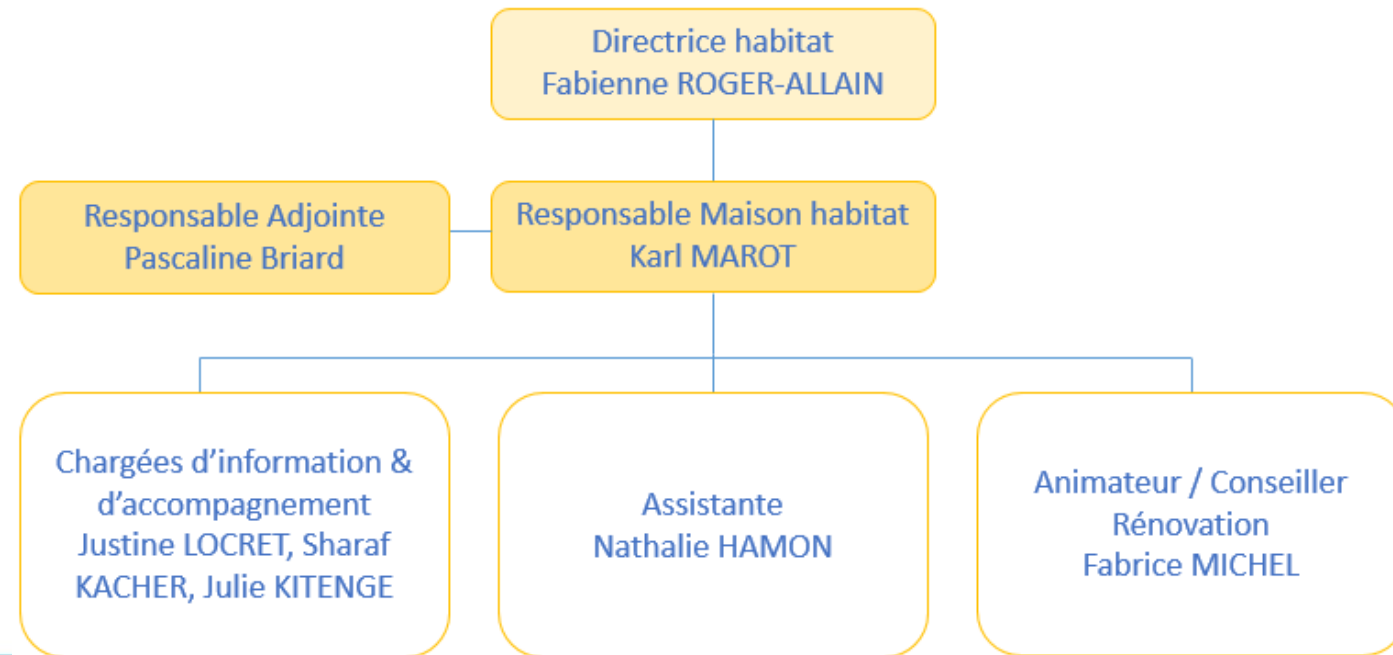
Directrice habitat
Fabienne ROGER-ALLAIN

Responsable Adjointe
Pascaline Briard

Responsable Maison habitat
Karl MAROT

Chargées d'information & d'accompagnement
Justine LOCRET, Sharaf KACHER, Julie KITENGE

Assistante
Nathalie HAMON

Animateur / Conseiller Rénovation
Fabrice MICHEL